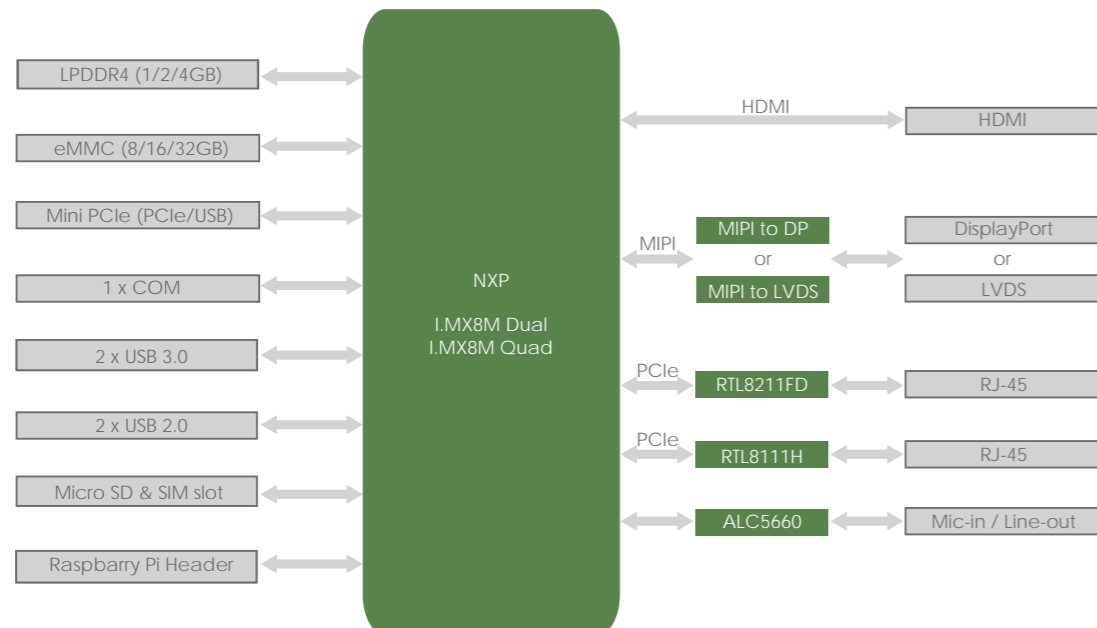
LPDDR4 (1/2/4GB)

eMMC (8/16/32GB)

Mini PCIe (PCIe/USB)

1 x COM

2 x USB 3.0

2 x USB 2.0

Micro SD & SIM slot

Raspbarry Pi Header

NXP

I.MX8M Dual
I.MX8M Quad

HDMI

HDMI

MIPI

MIPI to DP
or
MIPI to LVDS

DisplayPort
or
LVDS

PCIe

RTL8211FD

RJ-45

PCIe

RTL8111H

RJ-45

ALC5660

Mic-in / Line-out